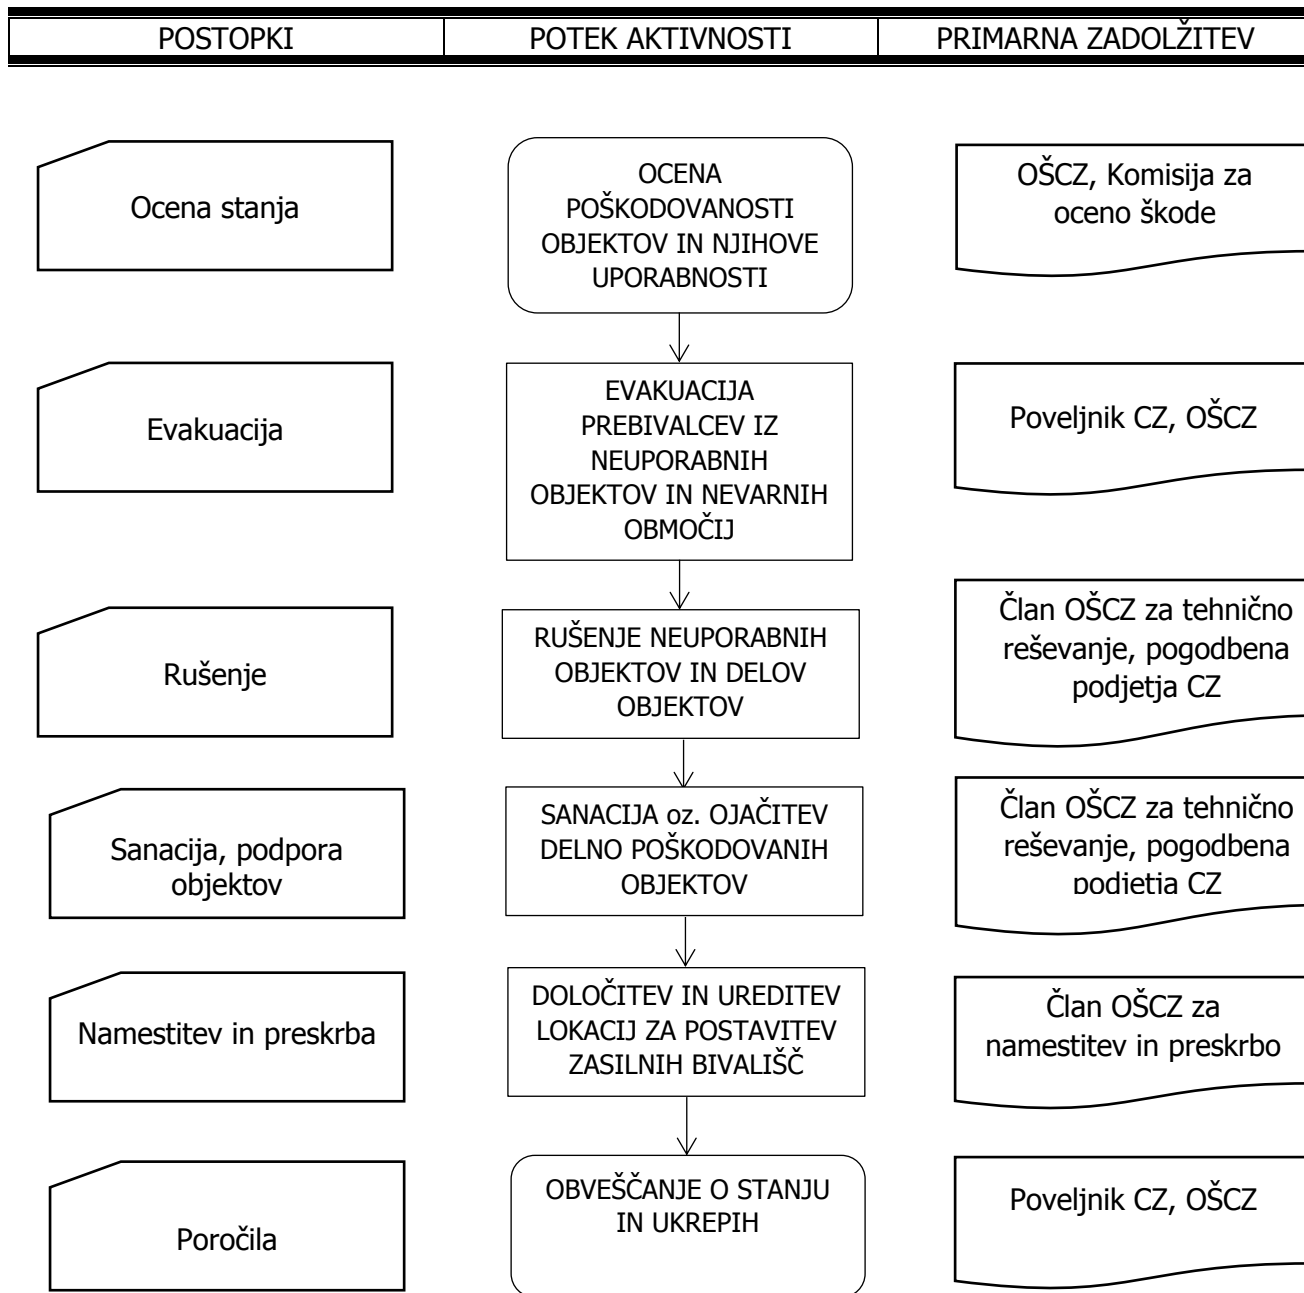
| POSTOPKI | POTEK AKTIVNOSTI | PRIMARNA ZADOLŽITEV |
|---|---|---|

Ocena stanja

OCENA POŠKODOVANOSTI OBJEKTOV IN NJIHOVE UPORABNOSTI

OŠCZ, Komisija za oceno škode

Evakuacija

EVAKUACIJA PREBIVALCEV IZ NEUPORABNIH OBJEKTOV IN NEVARNIH OBMOČIJ

Poveljnik CZ, OŠCZ

Rušenje

RUŠENJE NEUPORABNIH OBJEKTOV IN DELOV OBJEKTOV

Član OŠCZ za tehnično reševanje, pogodbena podjetja CZ

Sanacija, podpora objektov

SANACIJA oz. OJAČITEV DELNO POŠKODOVANIH OBJEKTOV

Član OŠCZ za tehnično reševanje, pogodbena podjetja CZ

Namestitev in preskrba

DOLOČITEV IN UREDITEV LOKACIJ ZA POSTAVITEV ZASILNIH BIVALIŠČ

Član OŠCZ za namestitev in preskrbo

Poročila

OBVEŠČANJE O STANJU IN UKREPIH

Poveljnik CZ, OŠCZ